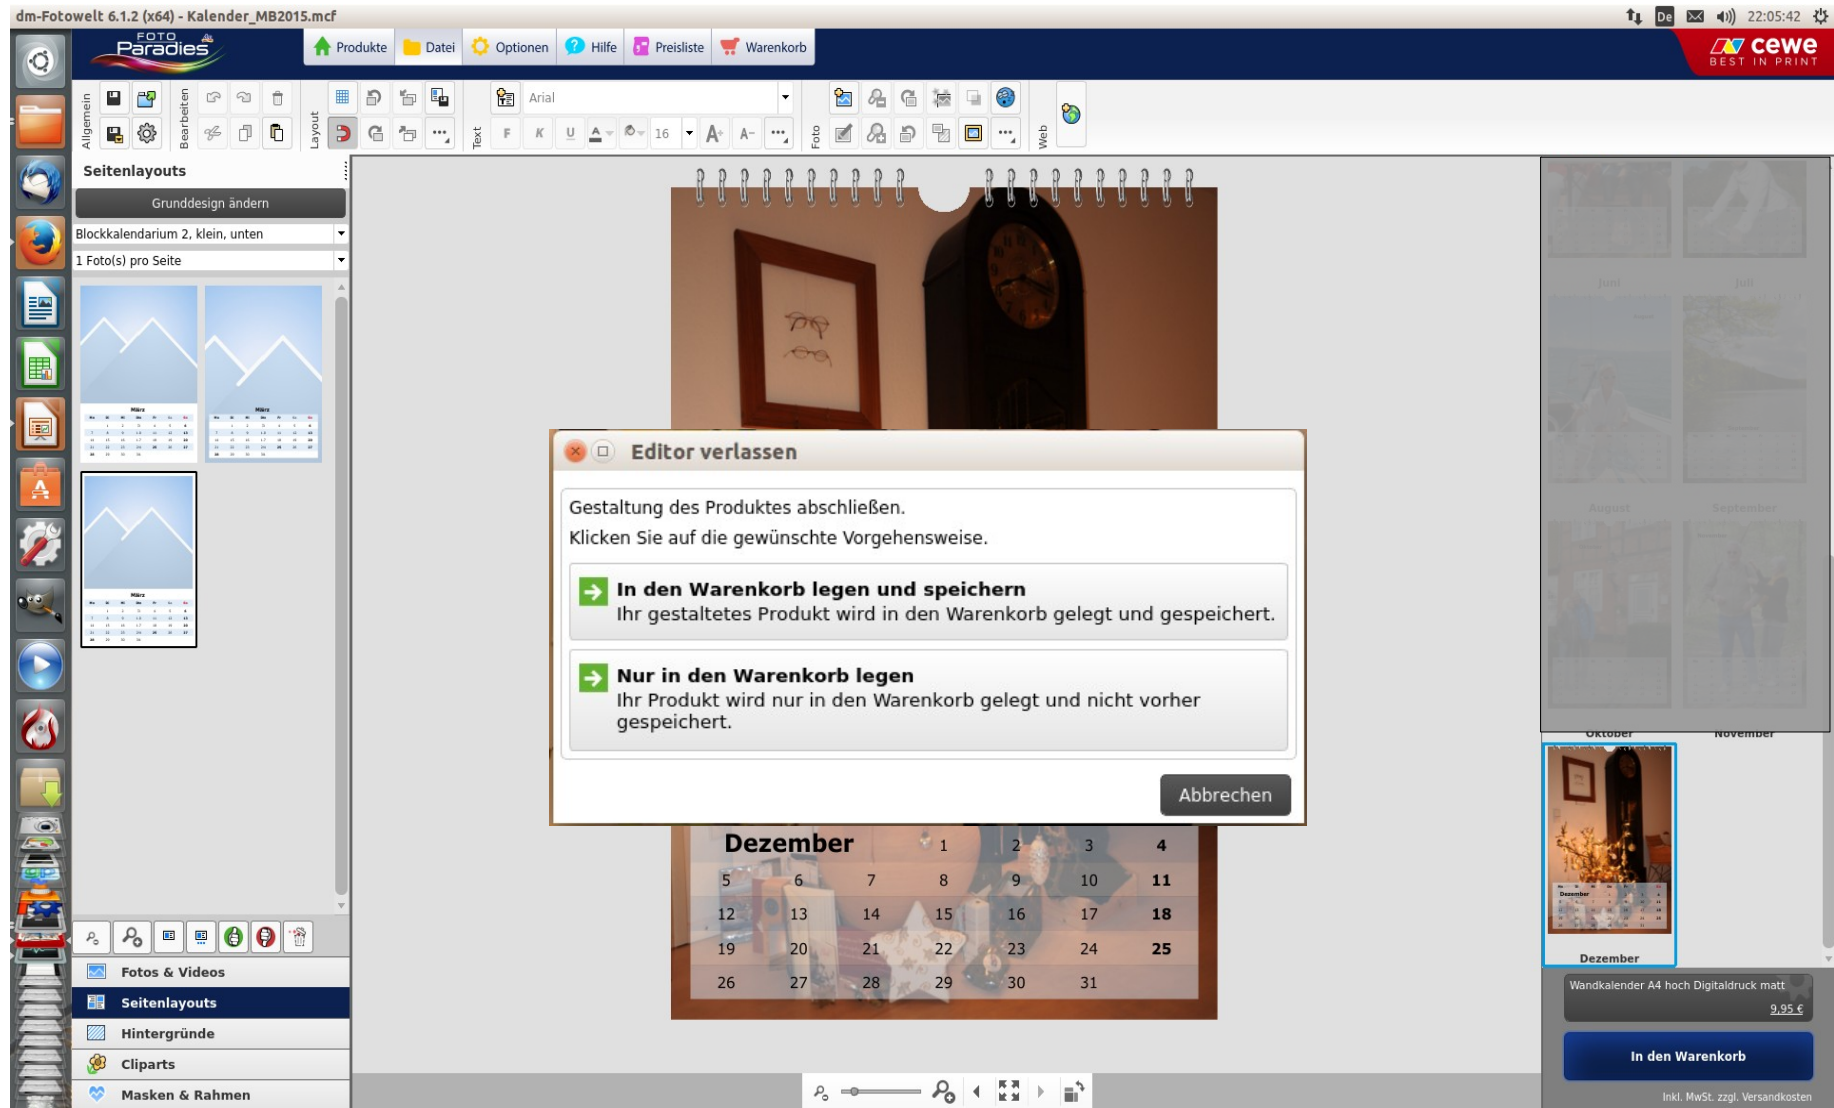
dm-Fotowelt 6.1.2 (x64) - Kalender_MB2015.mcf

De 22:05:42

FOTO Paradies

Produkte Datei Optionen Hilfe Preisliste Warenkorb

cewe BEST IN PRINT

Allgemein Bearbeiten Layout Text Foto Web

Arial 16

F K U

Seitenlayouts

Grunddesign ändern

Blockkalendarium 2, klein, unten

1 Foto(s) pro Seite

März

Editor verlassen

Gestaltung des Produktes abschließen.
Klicken Sie auf die gewünschte Vorgehensweise.

In den Warenkorb legen und speichern
Ihr gestaltetes Produkt wird in den Warenkorb gelegt und gespeichert.

Nur in den Warenkorb legen
Ihr Produkt wird nur in den Warenkorb gelegt und nicht vorher gespeichert.

Abbrechen

| Dezember | | | 1 | 2 | 3 | 4 |
|---|---|---|---|---|---|---|
| 5 | 6 | 7 | 8 | 9 | 10 | 11 |
| 12 | 13 | 14 | 15 | 16 | 17 | 18 |
| 19 | 20 | 21 | 22 | 23 | 24 | 25 |
| 26 | 27 | 28 | 29 | 30 | 31 | |

Juni Juli August September Oktober November

Dezember

Wandkalender A4 hoch Digitaldruck matt
9,95 €

In den Warenkorb

Inkl. MwSt. zzgl. Versandkosten

Fotos & Videos
Seitenlayouts
Hintergründe
Cliparts
Masken & Rahmen